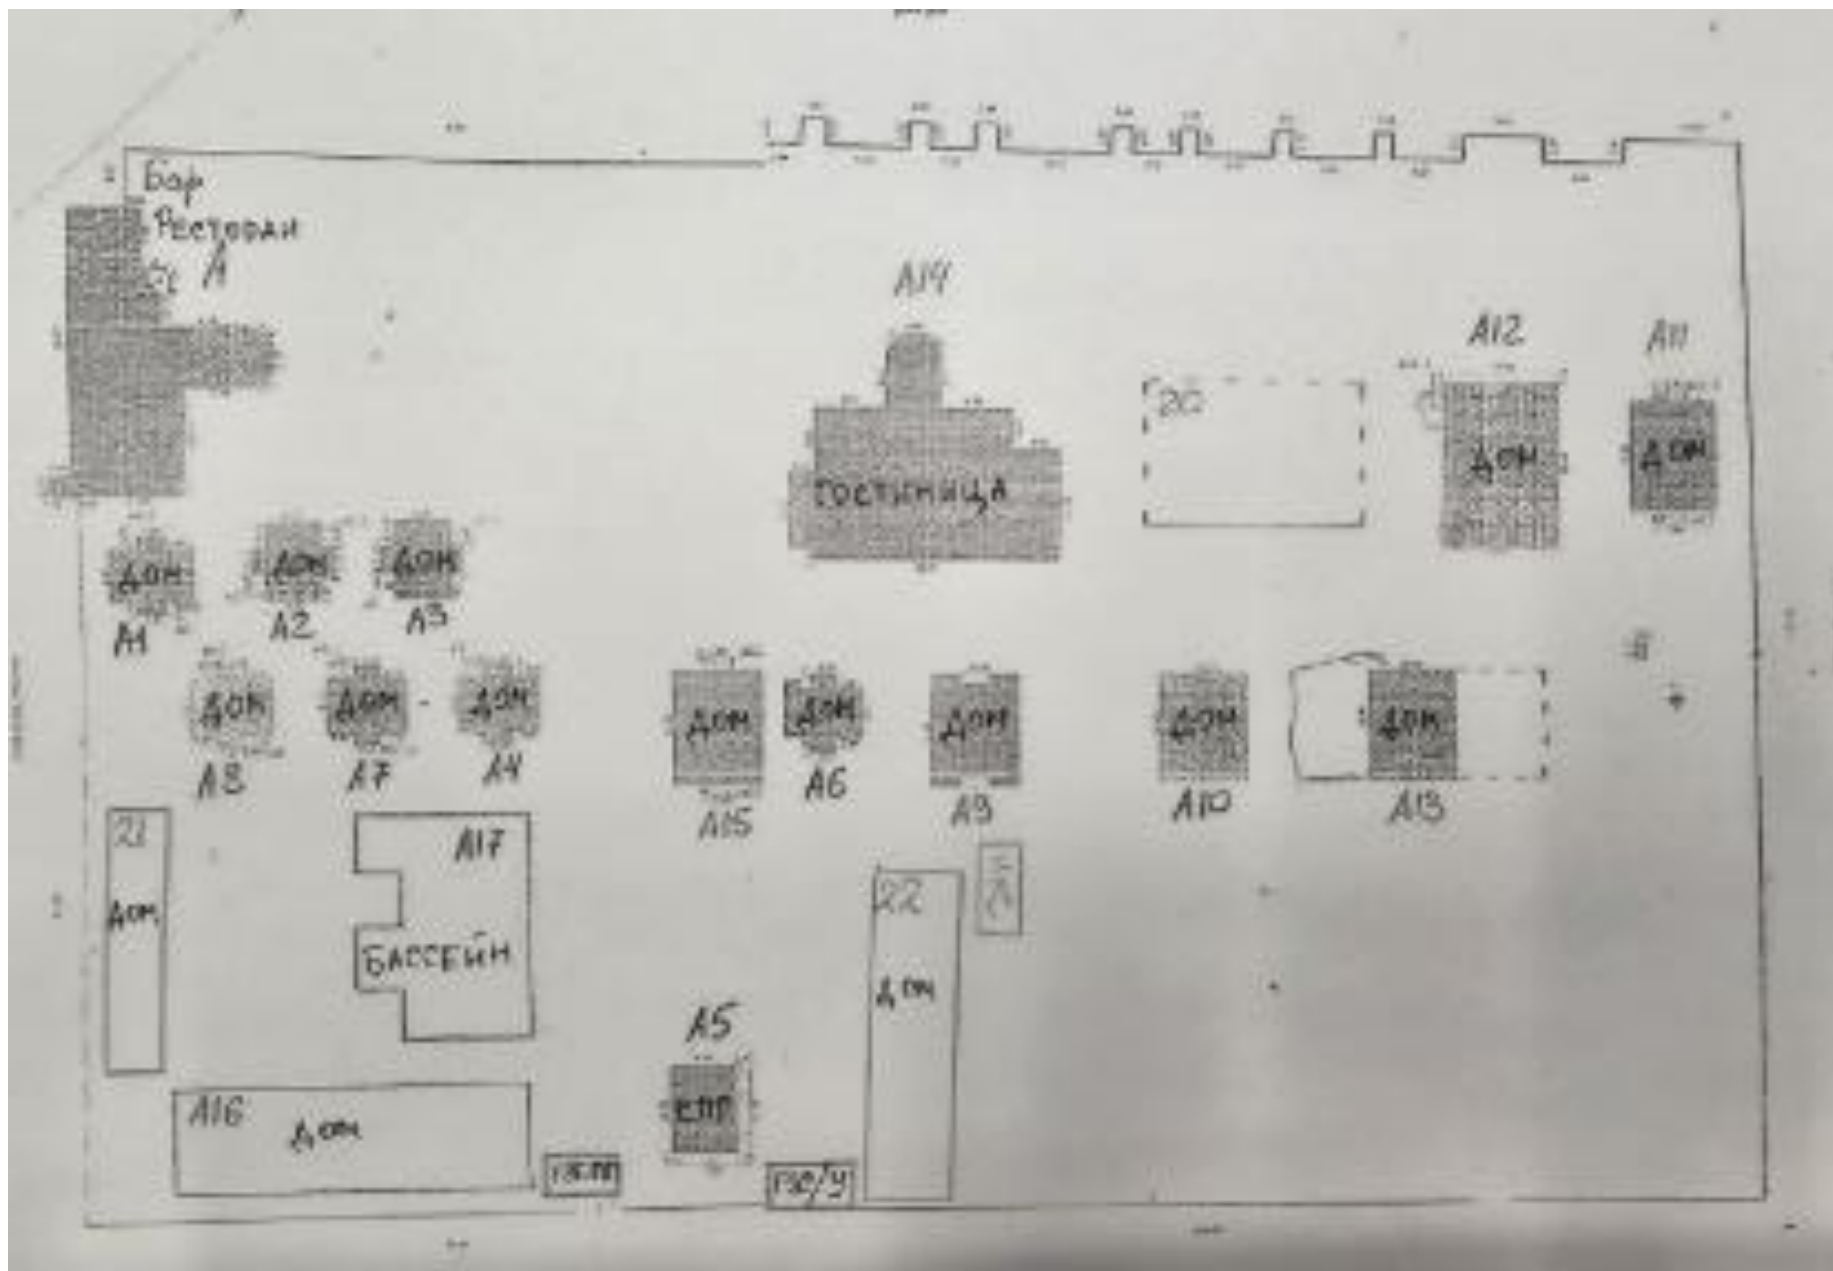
Бар
Ресторан
А

А14
ГОСТИНИЦА

20

А12
ДОМ

А11
ДОМ

ДОМ
А1

ДОМ
А2

ДОМ
А3

ДОМ
А8

ДОМ
А7

ДОМ
А4

ДОМ
А15

ДОМ
А6

ДОМ
А9

ДОМ
А10

ДОМ
А13

21
ДОМ

А17
БАССЕЙН

22
ДОМ

А5
КПП

А16
ДОМ

ГЗС ПП

ГЗС/У